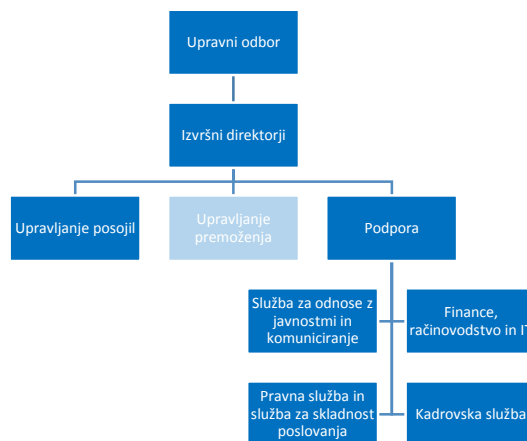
Upravni odbor

Izvršni direktorji

Upravljanje posojil

Upravljanje premoženja

Podpora

Služba za odnose z javnostmi in komuniciranje

Finance, računovodstvo in IT

Pravna služba in služba za skladnost poslovanja

Kadrovska služba